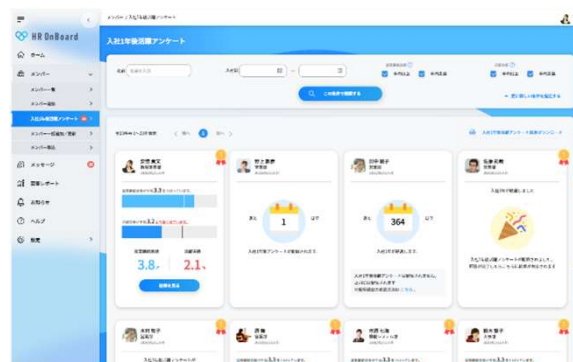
HR OnBoard

ホーム

メンバー

メンバー一覧

メンバー追加

入社1年後活躍アンケート

メンバー情報一括登録 / 更新

メンバー退職

メッセージ

回答レポート

お知らせ

ヘルプ

設定

入社1年後活躍アンケート

氏名

入社日

この条件で検索する

1

364

3.8

2.1

入社1年後アンケートの配信まであと

あと

日です

入社1年後アンケートを配信しました